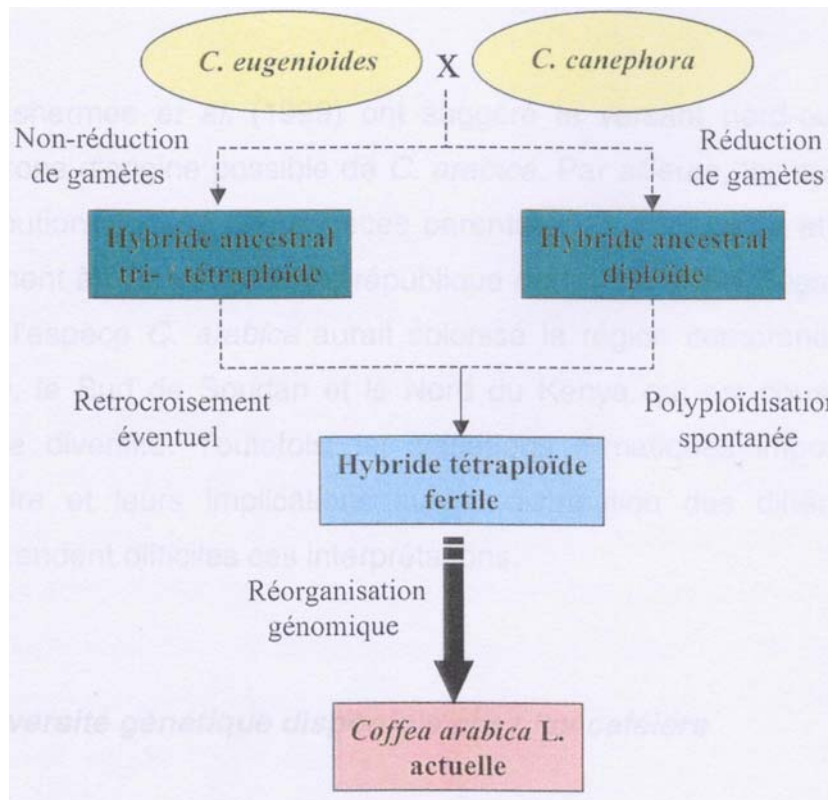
C. eugenioides

X

C. canephora

Non-réduction de gamètes

Réduction de gamètes

Hybride ancestral tri- / tétraploïde

Hybride ancestral diploïde

Retrocroisement éventuel

Polyploïdisation spontanée

Hybride tétraploïde fertile

Réorganisation génomique

Coffea arabica L. actuelle